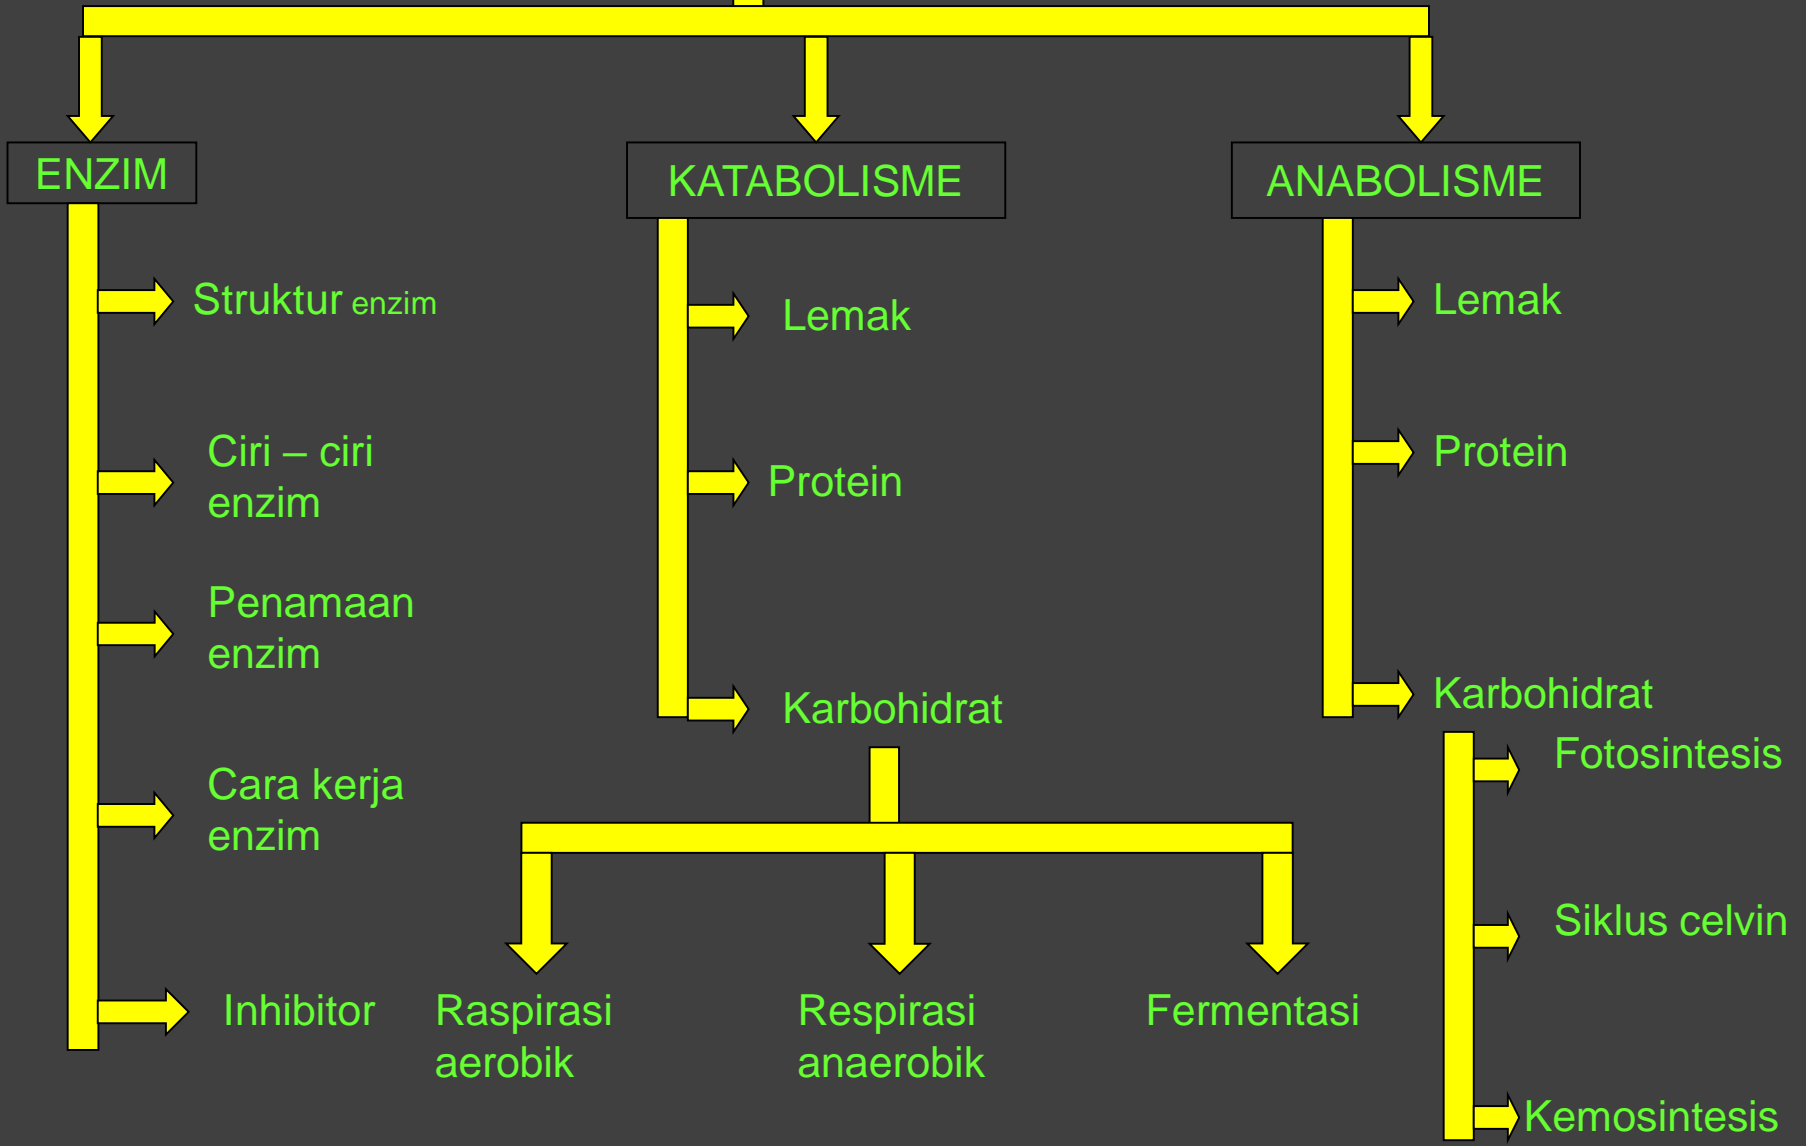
ENZIM

Struktur enzim

Ciri – ciri enzim

Penamaan enzim

Cara kerja enzim

Inhibitor

KATABOLISME

Lemak

Protein

Karbohidrat

Raspirasi aerobik

Respirasi anaerobik

Fermentasi

ANABOLISME

Lemak

Protein

Karbohidrat

Fotosintesis

Siklus celvin

Kemosintesis